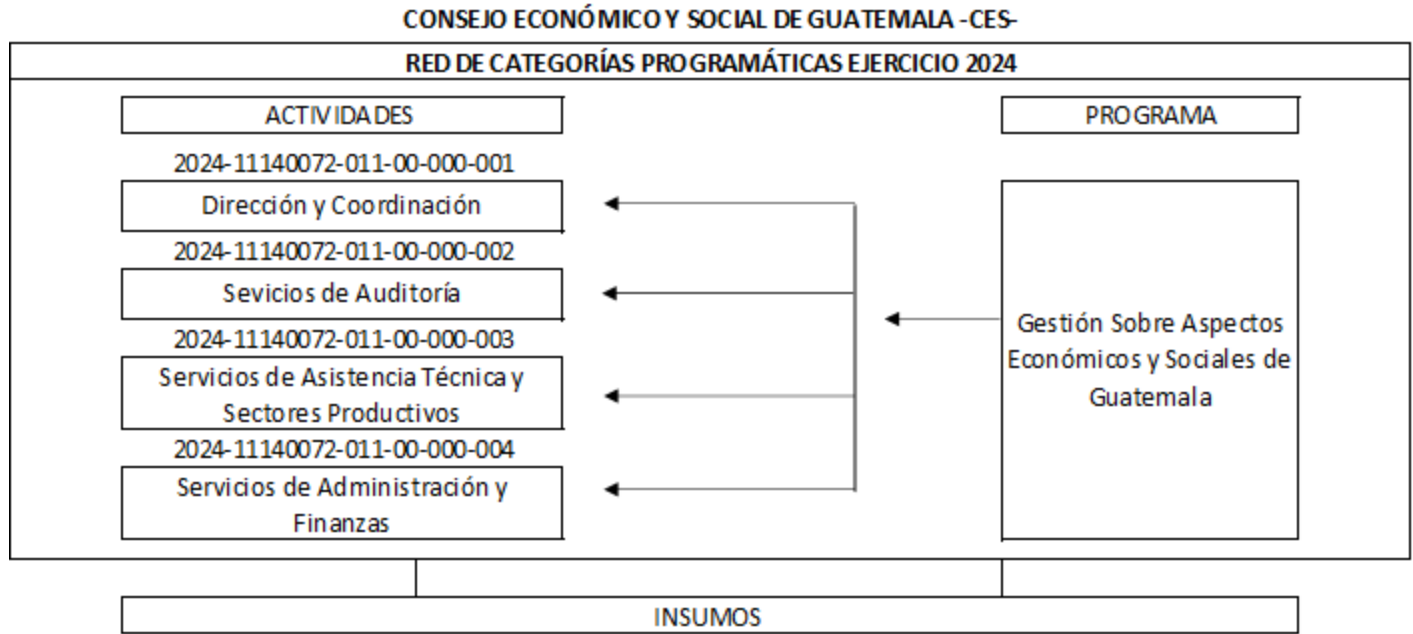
CONSEJO ECONÓMICO Y SOCIAL DE GUATEMALA -CES-

RED DE CATEGORÍAS PROGRAMÁTICAS EJERCICIO 2024

ACTIVIDADES

2024-11140072-011-00-000-001

Dirección y Coordinación

2024-11140072-011-00-000-002

Sevicios de Auditoría

2024-11140072-011-00-000-003

Servicios de Asistencia Técnica y Sectores Productivos

2024-11140072-011-00-000-004

Servicios de Administración y Finanzas

PROGRAMA

Gestión Sobre Aspectos Económicos y Sociales de Guatemala

INSUMOS